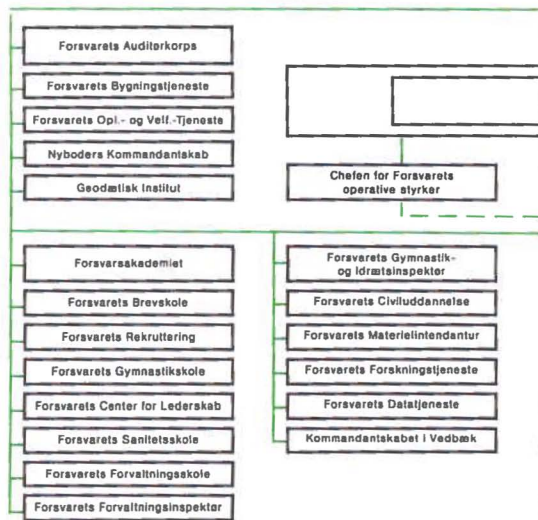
Forsvarets Auditørkorps

Forsvarets Bygningstjeneste

Forsvarets Opl.- og Velf.-Tjeneste

Nyboders Kommandantskab

Geodætisk Institut

Chefen for Forsvarets operative styrker

Forsvarsakademiet

Forsvarets Brevskole

Forsvarets Rekruttering

Forsvarets Gymnastikskole

Forsvarets Center for Lederskab

Forsvarets Sanitetsskole

Forsvarets Forvaltningsskole

Forsvarets Forvaltningsinspektør

Forsvarets Gymnastik- og Idrætsinspektør

Forsvarets Civiluddannelse

Forsvarets Materielintendantur

Forsvarets Forskningstjeneste

Forsvarets Datatjeneste

Kommandantskabet i Vedbæk